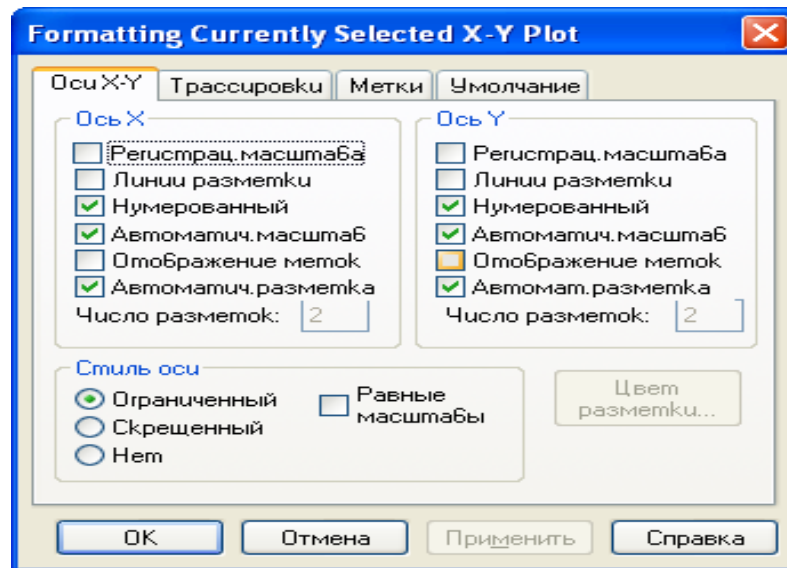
Formatting Currently Selected X-Y Plot

Оси X-Y | Трассировки | Метки | Умолчание

Ось X
Регистрац.масштаба
Линии разметки
Нумерованный
Автоматич.масштаб
Отображение меток
Автоматич.разметка
Число разметок: 2

Ось Y
Регистрац.масштаба
Линии разметки
Нумерованный
Автоматич.масштаб
Отображение меток
Автомат.разметка
Число разметок: 2

Стиль оси
Ограниченный
Скрещенный
Нет
Равные масштабы

Цвет разметки...

OK
Отмена
Применить
Справка